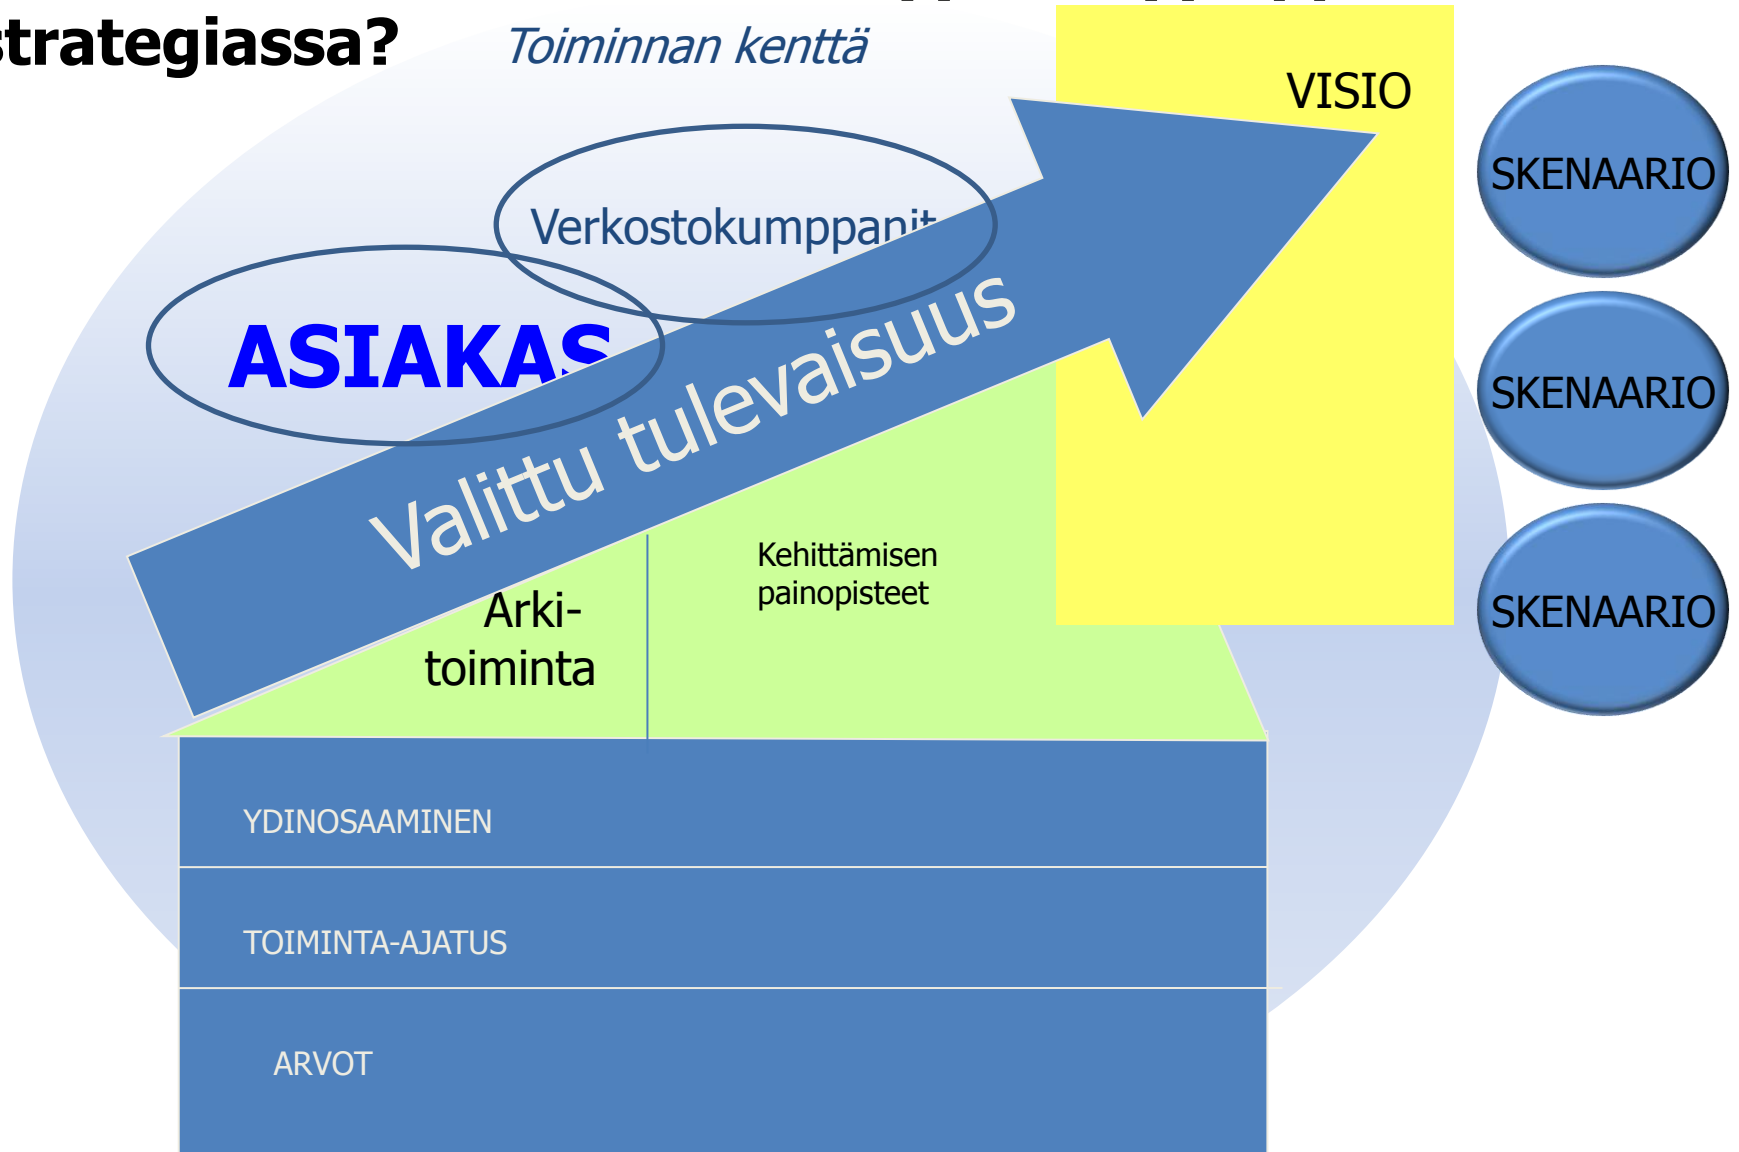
strategiassa?

Toiminnan kenttä

VISIO

SKENAARIO

SKENAARIO

SKENAARIO

Verkostokumppanit

ASIAKAS

Valittu tulevaisuus

Arki-toiminta

Kehittämisen painopisteet

YDINOSAAMINEN

TOIMINTA-AJATUS

ARVOT